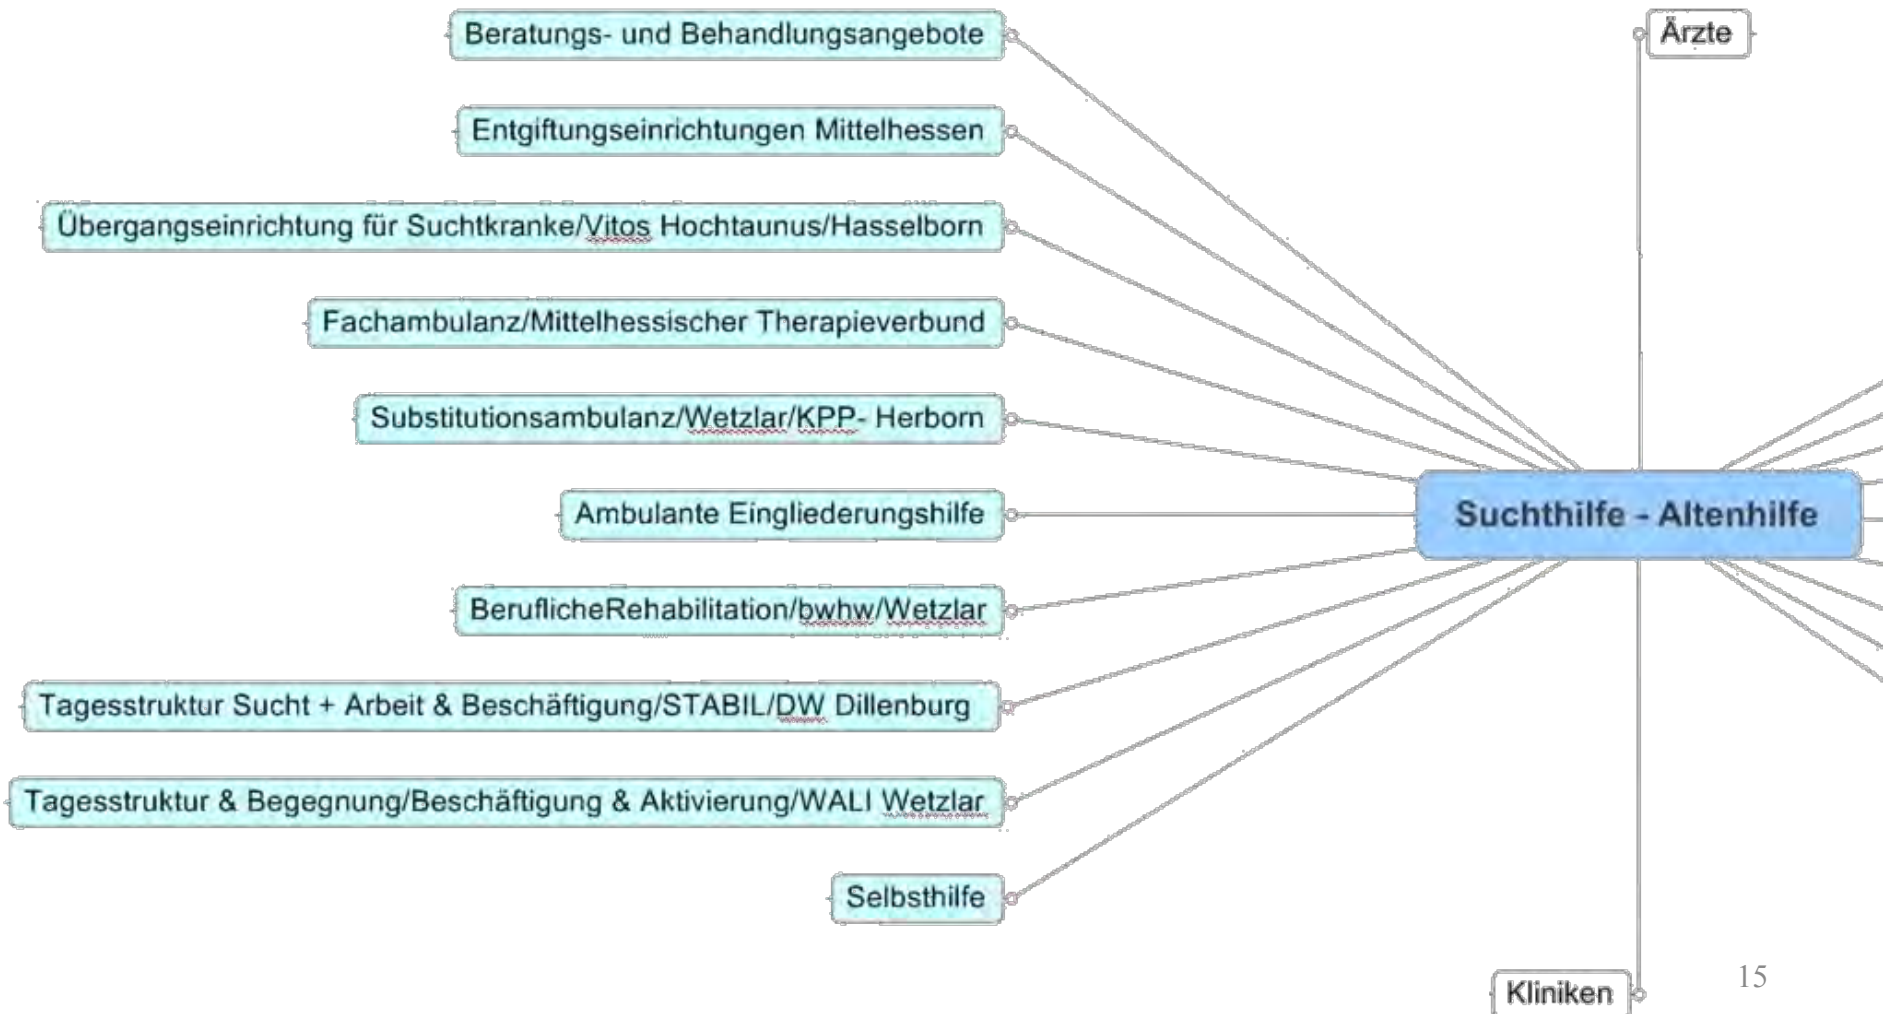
Beratungs- und Behandlungsangebote

Ärzte

Entgiftungseinrichtungen Mittelhessen

Übergangseinrichtung für Suchtkranke/Vitos Hochtaunus/Hasselborn

Fachambulanz/Mittelhessischer Therapieverbund

Substitutionsambulanz/Wetzlar/KPP- Herborn

Ambulante Eingliederungshilfe

Suchthilfe - Altenhilfe

BeruflicheRehabilitation/bwhw/Wetzlar

Tagesstruktur Sucht + Arbeit & Beschäftigung/STABIL/DW Dillenburg

Tagesstruktur & Begegnung/Beschäftigung & Aktivierung/WALI Wetzlar

Selbsthilfe

Kliniken

15